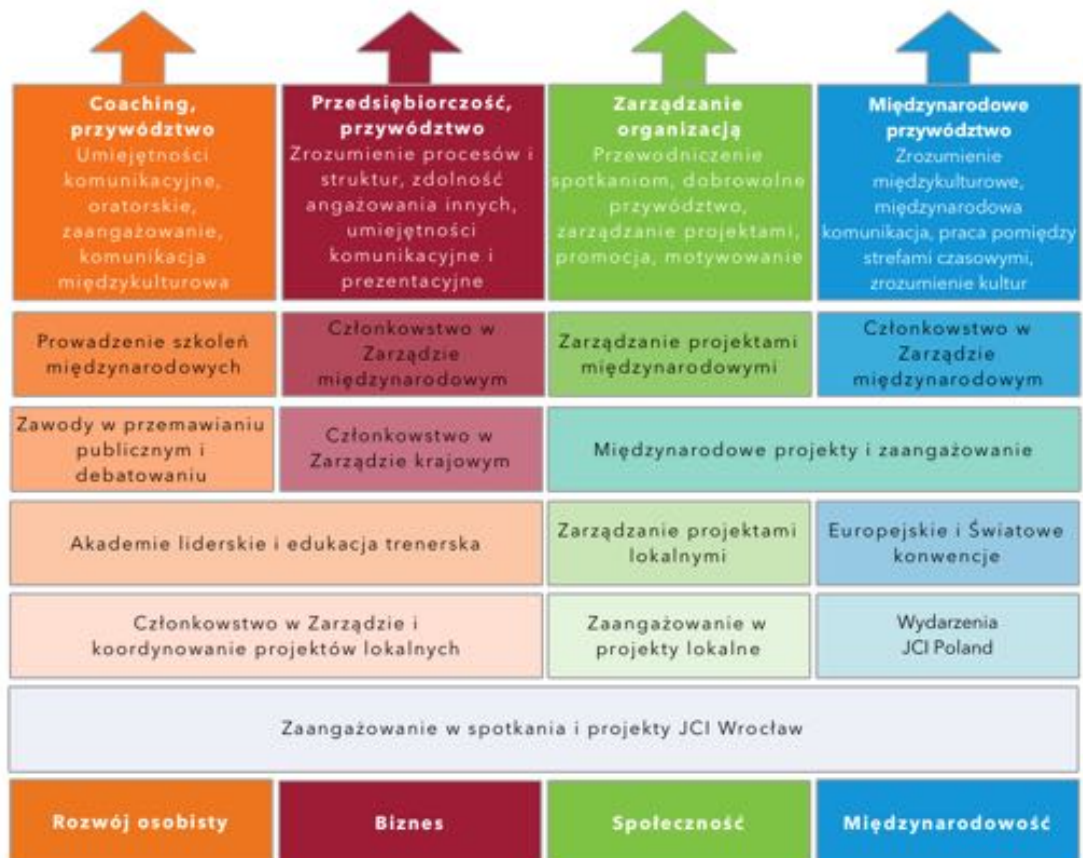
Coaching, przywództwo
Umiejętności komunikacyjne, oratorskie, zaangażowanie, komunikacja międzykulturowa

Przedsiębiorczość, przywództwo
Zrozumienie procesów i struktur, zdolność angażowania innych, umiejętności komunikacyjne i prezentacyjne

Zarządzanie organizacją
Przewodniczenie spotkaniom, dobrowolne przywództwo, zarządzanie projektami, promocja, motywowanie

Międzynarodowe przywództwo
Zrozumienie międzykulturowe, międzynarodowa komunikacja, praca pomiędzy strefami czasowymi, zrozumienie kultur

Prowadzenie szkoleń międzynarodowych

Członkowstwo w Zarządzie międzynarodowym

Zarządzanie projektami międzynarodowymi

Członkowstwo w Zarządzie międzynarodowym

Zawody w przemawianiu publicznym i debatowaniu

Członkowstwo w Zarządzie krajowym

Międzynarodowe projekty i zaangażowanie

Akademie liderskie i edukacja trenerska

Zarządzanie projektami lokalnymi

Europejskie i Światowe konwencje

Członkowstwo w Zarządzie i koordynowanie projektów lokalnych

Zaangażowanie w projekty lokalne

Wydarzenia JCI Poland

Zaangażowanie w spotkania i projekty JCI Wrocław

Rozwój osobisty

Biznes

Społeczność

Międzynarodowość